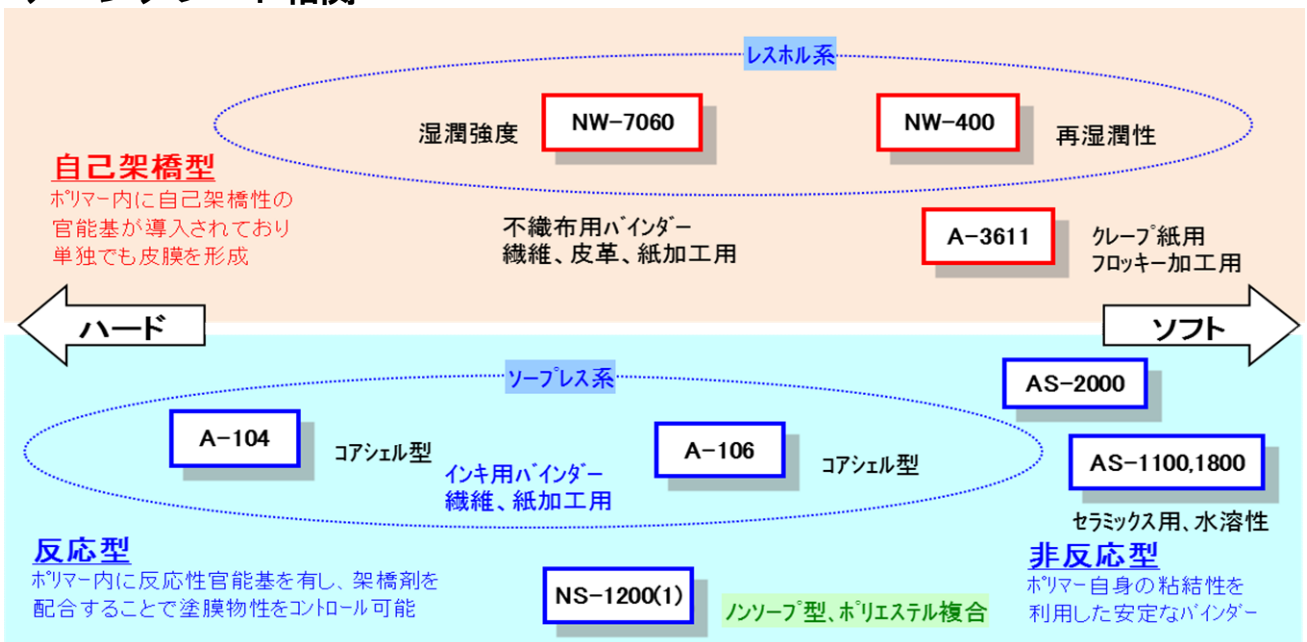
レスホル系

湿潤強度 NW-7060 NW-400 再湿潤性

自己架橋型
ポリマー内に自己架橋性の官能基が導入されており単独でも皮膜を形成

不織布用バインダー
繊維、皮革、紙加工用

A-3611 クレープ紙用
フロッキー加工用

ハード

ソフト

ソープレス系

AS-2000

A-104 コアシェル型

インキ用バインダー
繊維、紙加工用

A-106 コアシェル型

AS-1100,1800

セラミックス用、水溶性

反応型
ポリマー内に反応性官能基を有し、架橋剤を配合することで塗膜物性をコントロール可能

NS-1200(1)

ノンソープ型、ポリエステル複合

非反応型
ポリマー自身の粘結性を利用した安定なバインダー